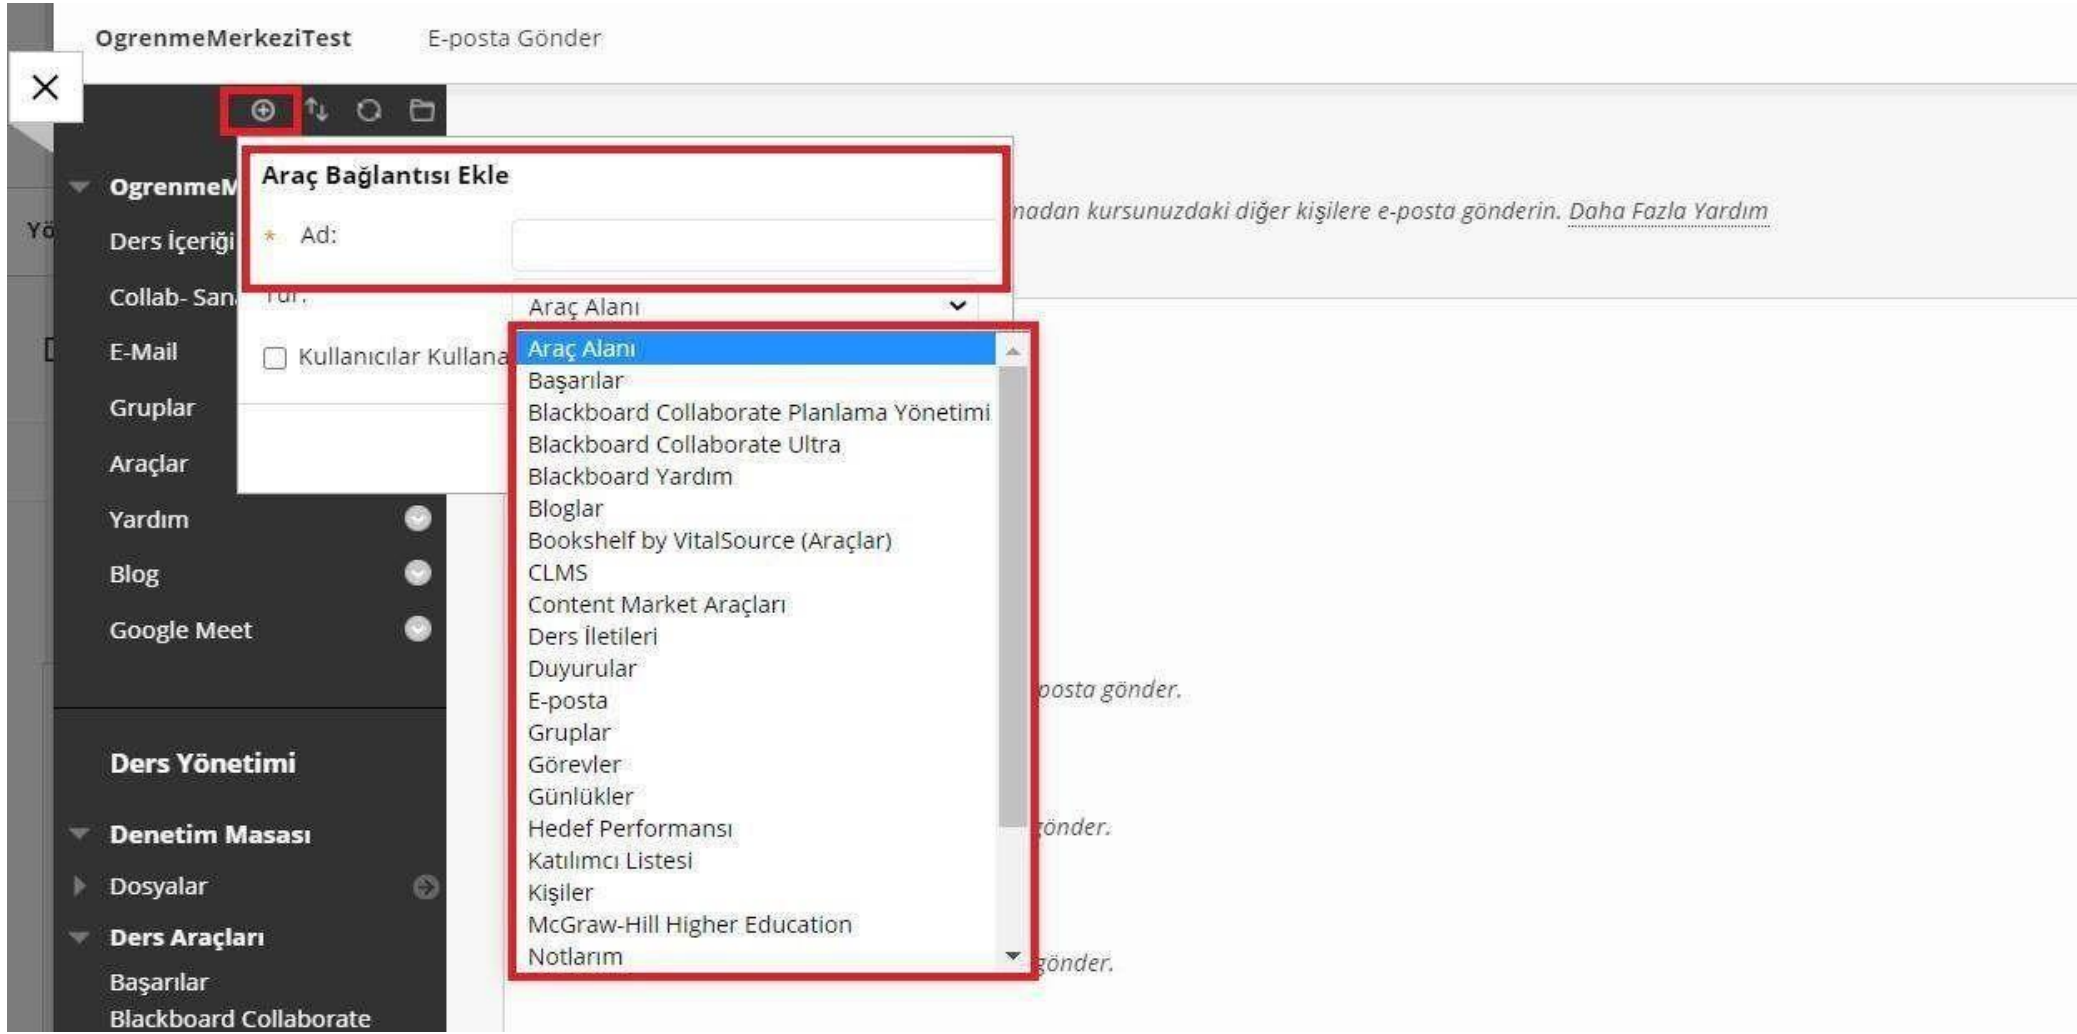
OgrenmeMerkeziTest E-posta Gönder

X

OgrenmeM

Yö

Ders İçeriği

Collab- San

E-Mail

Gruplar

Araçlar

Yardım

Blog

Google Meet

Ders Yönetimi

Denetim Masası

Dosyalar

Ders Araçları

Başarılar

Blackboard Collaborate

Araç Bağlantısı Ekle

* Ad:

Tür:

Araç Alanı

Kullanıcılar Kullana

nadan kursunuzdaki diğer kişilere e-posta gönderin. Daha Fazla Yardım

Araç Alanı
Başarılar
Blackboard Collaborate Planlama Yönetimi
Blackboard Collaborate Ultra
Blackboard Yardım
Bloglar
Bookshelf by VitalSource (Araçlar)
CLMS
Content Market Araçları
Ders İletileri
Duyurular
E-posta
Gruplar
Görevler
Günlükler
Hedef Performansı
Katılımcı Listesi
Kişiler
McGraw-Hill Higher Education
Notlarım

posta gönder.

gönder.

gönder.